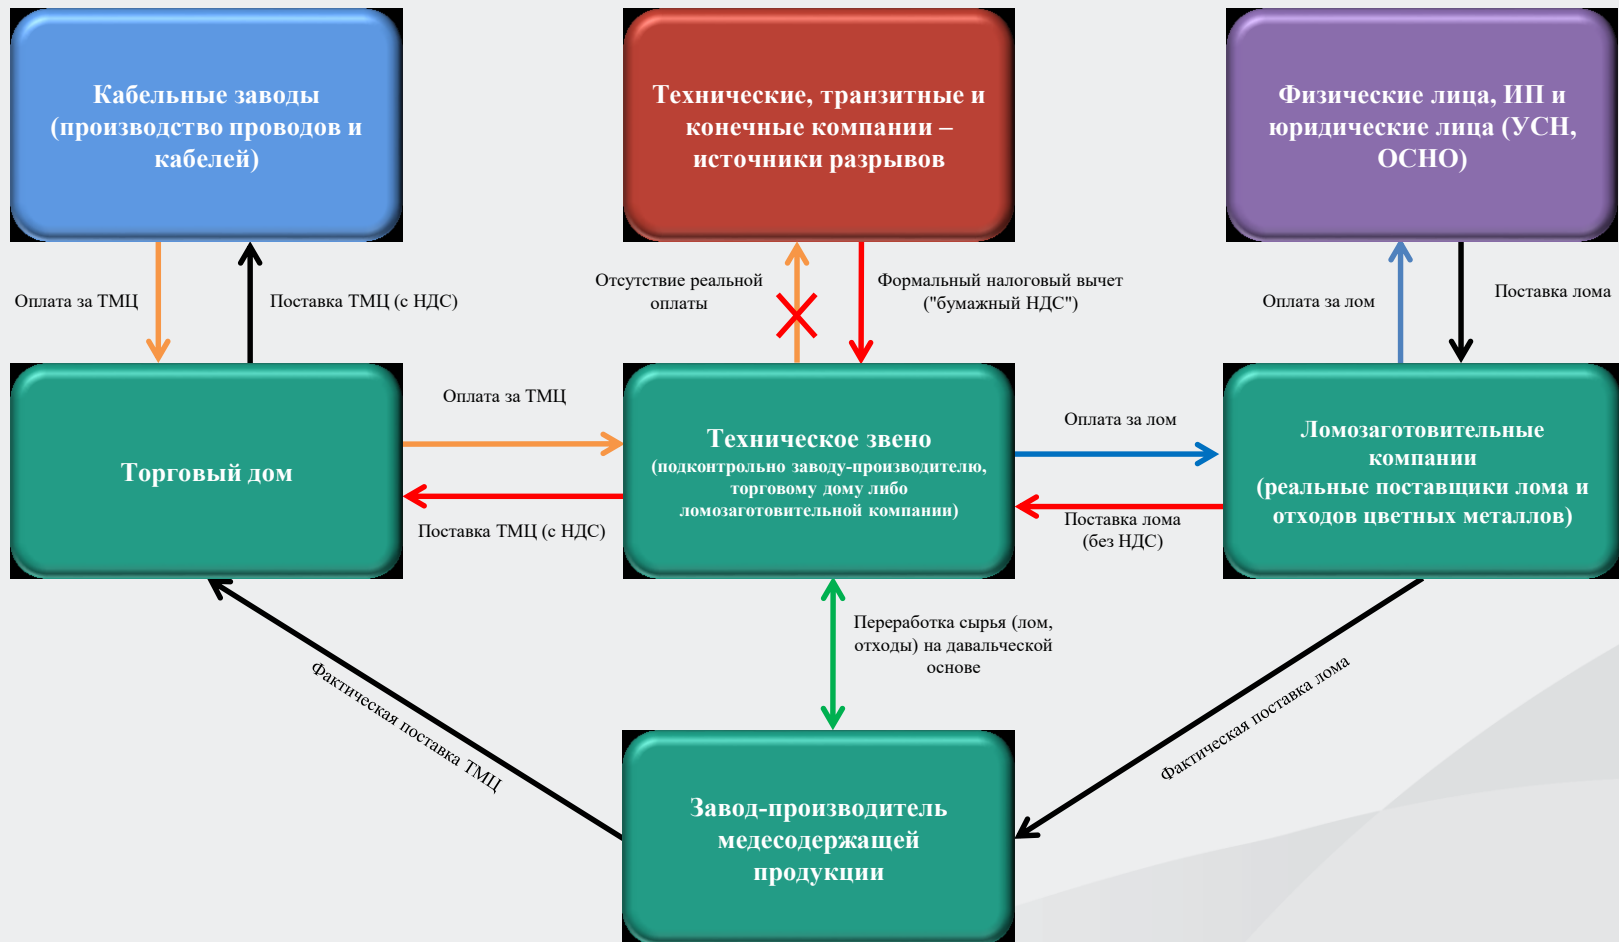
Кабельные заводы (производство проводов и кабелей)

Технические, транзитные и конечные компании – источники разрывов

Физические лица, ИП и юридические лица (УСН, ОСНО)

Оплата за ТМЦ

Поставка ТМЦ (с НДС)

Отсутствие реальной оплаты

Формальный налоговый вычет ("бумажный НДС")

Оплата за лом

Поставка лома

Торговый дом

Оплата за ТМЦ

Поставка ТМЦ (с НДС)

Техническое звено (подконтрольно заводу-производителю, торговому дому либо ломозаготовительной компании)

Оплата за лом

Поставка лома (без НДС)

Ломозаготовительные компании (реальные поставщики лома и отходов цветных металлов)

Переработка сырья (лом, отходы) на давальческой основе

Фактическая поставка ТМЦ

Фактическая поставка лома

Завод-производитель медесодержащей продукции